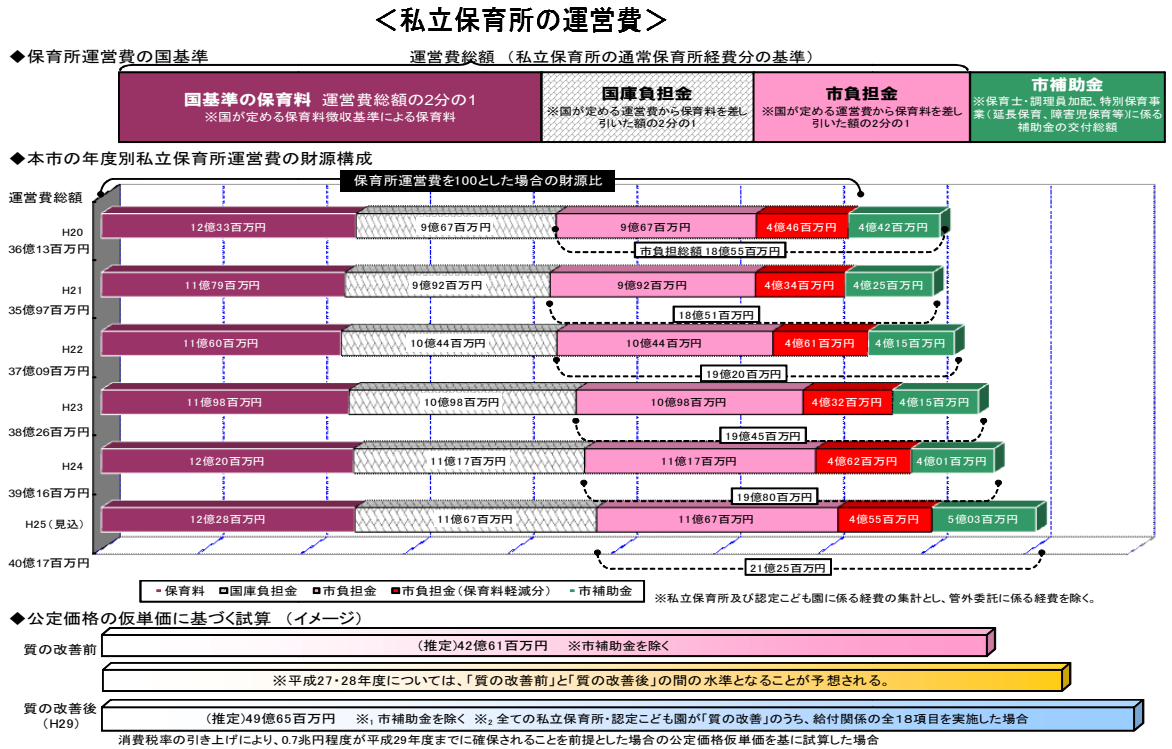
＜私立保育所の運営費＞

◆保育所運営費の国基準

運営費総額 （私立保育所の通常保育所経費分の基準）

国基準の保育料 運営費総額の2分の1
※国が定める保育料徴収基準による保育料

国庫負担金
※国が定める運営費から保育料を差し引いた額の2分の1

市負担金
※国が定める運営費から保育料を差し引いた額の2分の1

市補助金
※保育士・調理員加配、特別保育事業（延長保育、障害児保育等）に係る補助金の交付総額

◆本市の年度別私立保育所運営費の財源構成

保育所運営費を100とした場合の財源比

運営費総額

H20
36億13百万円
12億33百万円 9億67百万円 9億67百万円 4億46百万円 4億42百万円
市負担総額 18億55百万円

H21
35億97百万円
11億79百万円 9億92百万円 9億92百万円 4億34百万円 4億25百万円
18億51百万円

H22
37億09百万円
11億60百万円 10億44百万円 10億44百万円 4億61百万円 4億15百万円
19億20百万円

H23
38億26百万円
11億98百万円 10億98百万円 10億98百万円 4億32百万円 4億15百万円
19億45百万円

H24
39億16百万円
12億20百万円 11億17百万円 11億17百万円 4億62百万円 4億01百万円
19億80百万円

H25（見込）
40億17百万円
12億28百万円 11億67百万円 11億67百万円 4億55百万円 5億03百万円
21億25百万円

▪保育料 ▫国庫負担金 ▫市負担金 ▪市負担金（保育料軽減分） ▪市補助金
※私立保育所及び認定こども園に係る経費の集計とし、管外委託に係る経費を除く。

◆公定価格の仮単価に基づく試算 （イメージ）

質の改善前
（推定）42億61百万円 ※市補助金を除く

※平成27・28年度については、「質の改善前」と「質の改善後」の間の水準となることが予想される。

質の改善後
（H29）
（推定）49億65百万円 ※1 市補助金を除く ※2 全ての私立保育所・認定こども園が「質の改善」のうち、給付関係の全18項目を実施した場合

消費税率の引き上げにより、0.7兆円程度が平成29年度までに確保されることを前提とした場合の公定価格仮単価を基に試算した場合